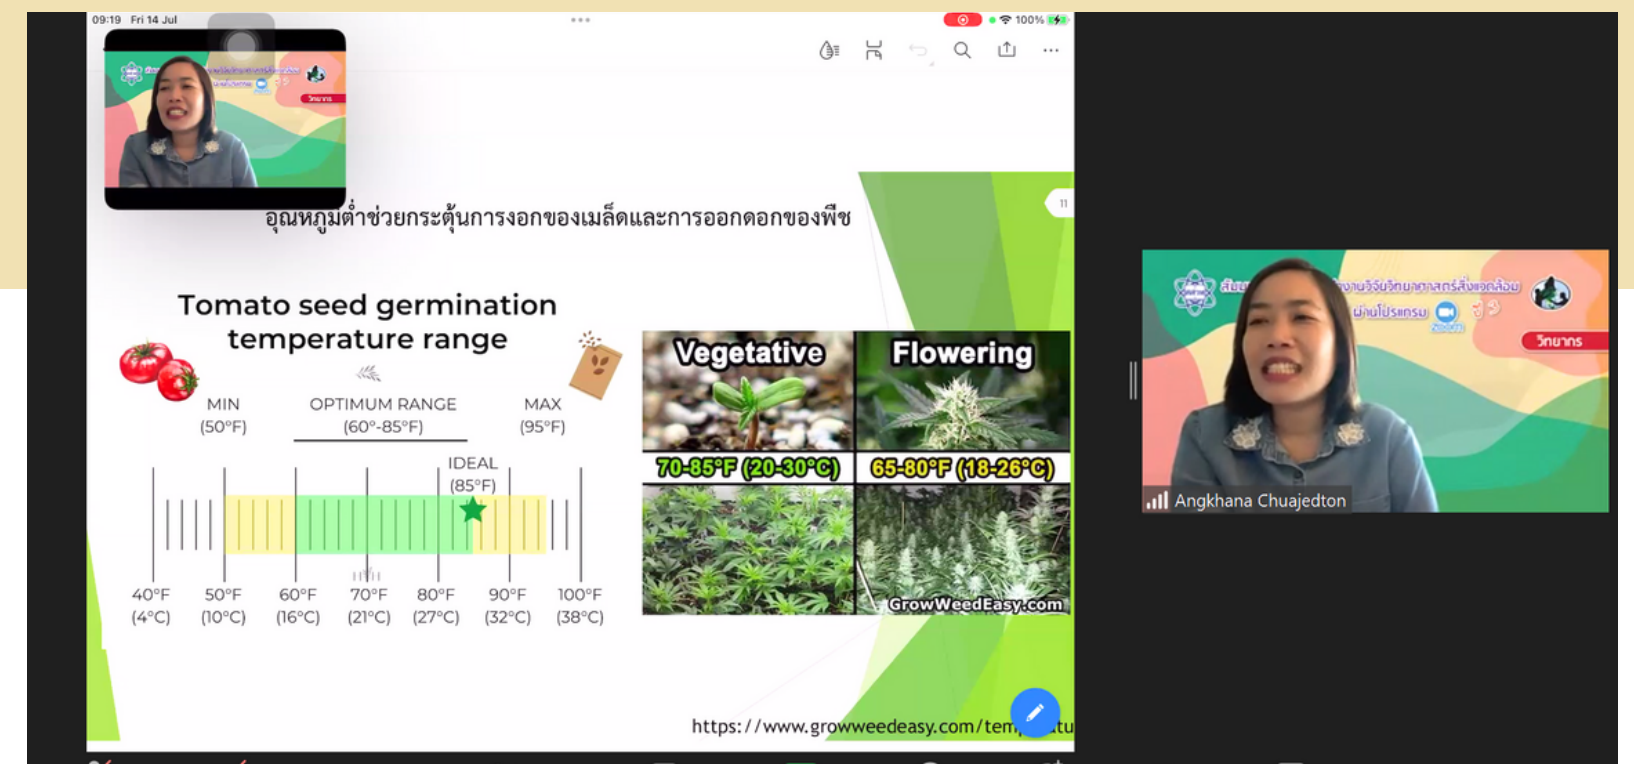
09:19 Fri 14 Jul

100%

11

อุณหภูมิต่ำช่วยกระตุ้นการงอกของเมล็ดและการออกดอกของพืช

Tomato seed germination temperature range

MIN (50°F)

OPTIMUM RANGE (60°-85°F)

MAX (95°F)

IDEAL (85°F)

40°F (4°C) 50°F (10°C) 60°F (16°C) 70°F (21°C) 80°F (27°C) 90°F (32°C) 100°F (38°C)

Vegetative

Flowering

70-85°F (20-30°C)

65-80°F (18-26°C)

GrowWeedEasy.com

https://www.growweedeasy.com/tem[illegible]tu

วิทยากร

Angkhana Chuajedton